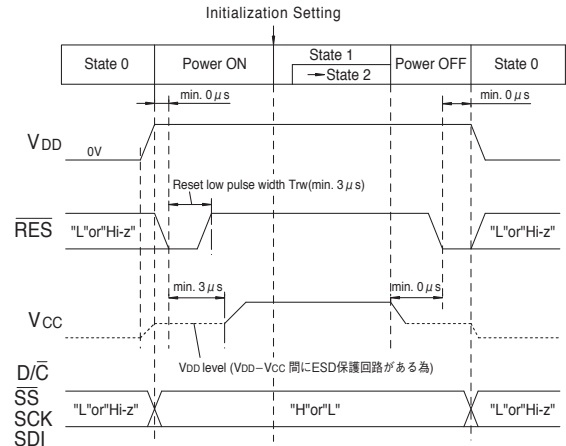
Initialization Setting

| State 0 | Power ON | State 1 → State 2 | Power OFF | State 0 |
|---|---|---|---|---|

min. $0\mu s$

min. $0\mu s$

$V_{DD}$

0V

Reset low pulse width Trw(min. $3\mu s$)

$\overline{RES}$

"L"or"Hi-z"

"L"or"Hi-z"

min. $3\mu s$

min. $0\mu s$

$V_{CC}$

$V_{DD}$ level ($V_{DD}-V_{CC}$ 間にESD保護回路がある為)

$D/\overline{C}$
$\overline{SS}$
SCK
SDI

"L"or"Hi-z"

"H"or"L"

"L"or"Hi-z"